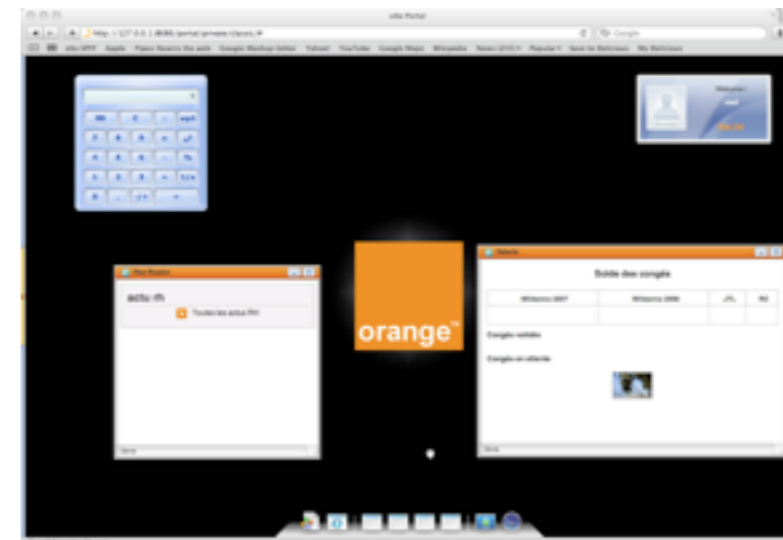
eXo Portal

http://127.0.0.1:8080/portal/private/classic/#

Google

eXo UPIT Apple Pipes: Source the web Google Mashup Editor Yahoo! YouTube Google Maps Wikipedia News (212) Popular Save to Delicious My Delicious

orange™

Flux Reader

actu rh

Toutes les actus RH

Solde des congés

| Millésime 2007 | Millésime 2008 | JTL | RC |
|---|---|---|---|
| | | | |

Congés validés

Congés en attente